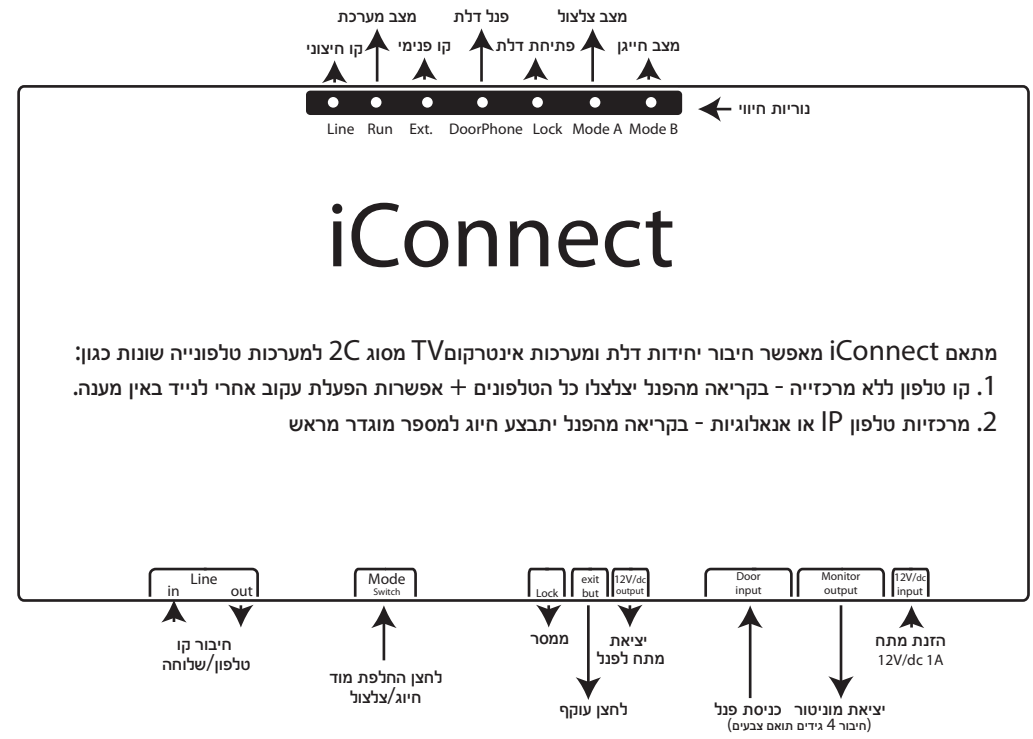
מצב מערכת
פנל דלת
מצב צלצול
קו חיצוני
קו פנימי
פתיחת דלת
מצב חייגן

נוריות חיווי

Line Run Ext. DoorPhone Lock Mode A Mode B

iConnect

מתאם iConnect מאפשר חיבור יחידות דלת ומערכות אינטרקוםTV מסוג 2C למערכות טלפונייה שונות כגון:
1. קו טלפון ללא מרכזייה - בקריאה מהפנל יצלצלו כל הטלפונים + אפשרות הפעלת עקוב אחרי לנייד באין מענה.
2. מרכזיות טלפון IP או אנאלוגיות - בקריאה מהפנל יתבצע חיוג למספר מוגדר מראש

Line
in out
Mode
Switch
Lock
exit but
12V/dc output
Door input
Monitor output
12V/dc input

חיבור קו טלפון/שלוחה
לחצן החלפת מוד חיוג/צלצול
ממסר
יציאת מתח לפנל
לחצן עוקף
כניסת פנל
יציאת מוניטור
(חיבור 4 גידים תואם צבעים)
הזנת מתח 12V/dc 1A